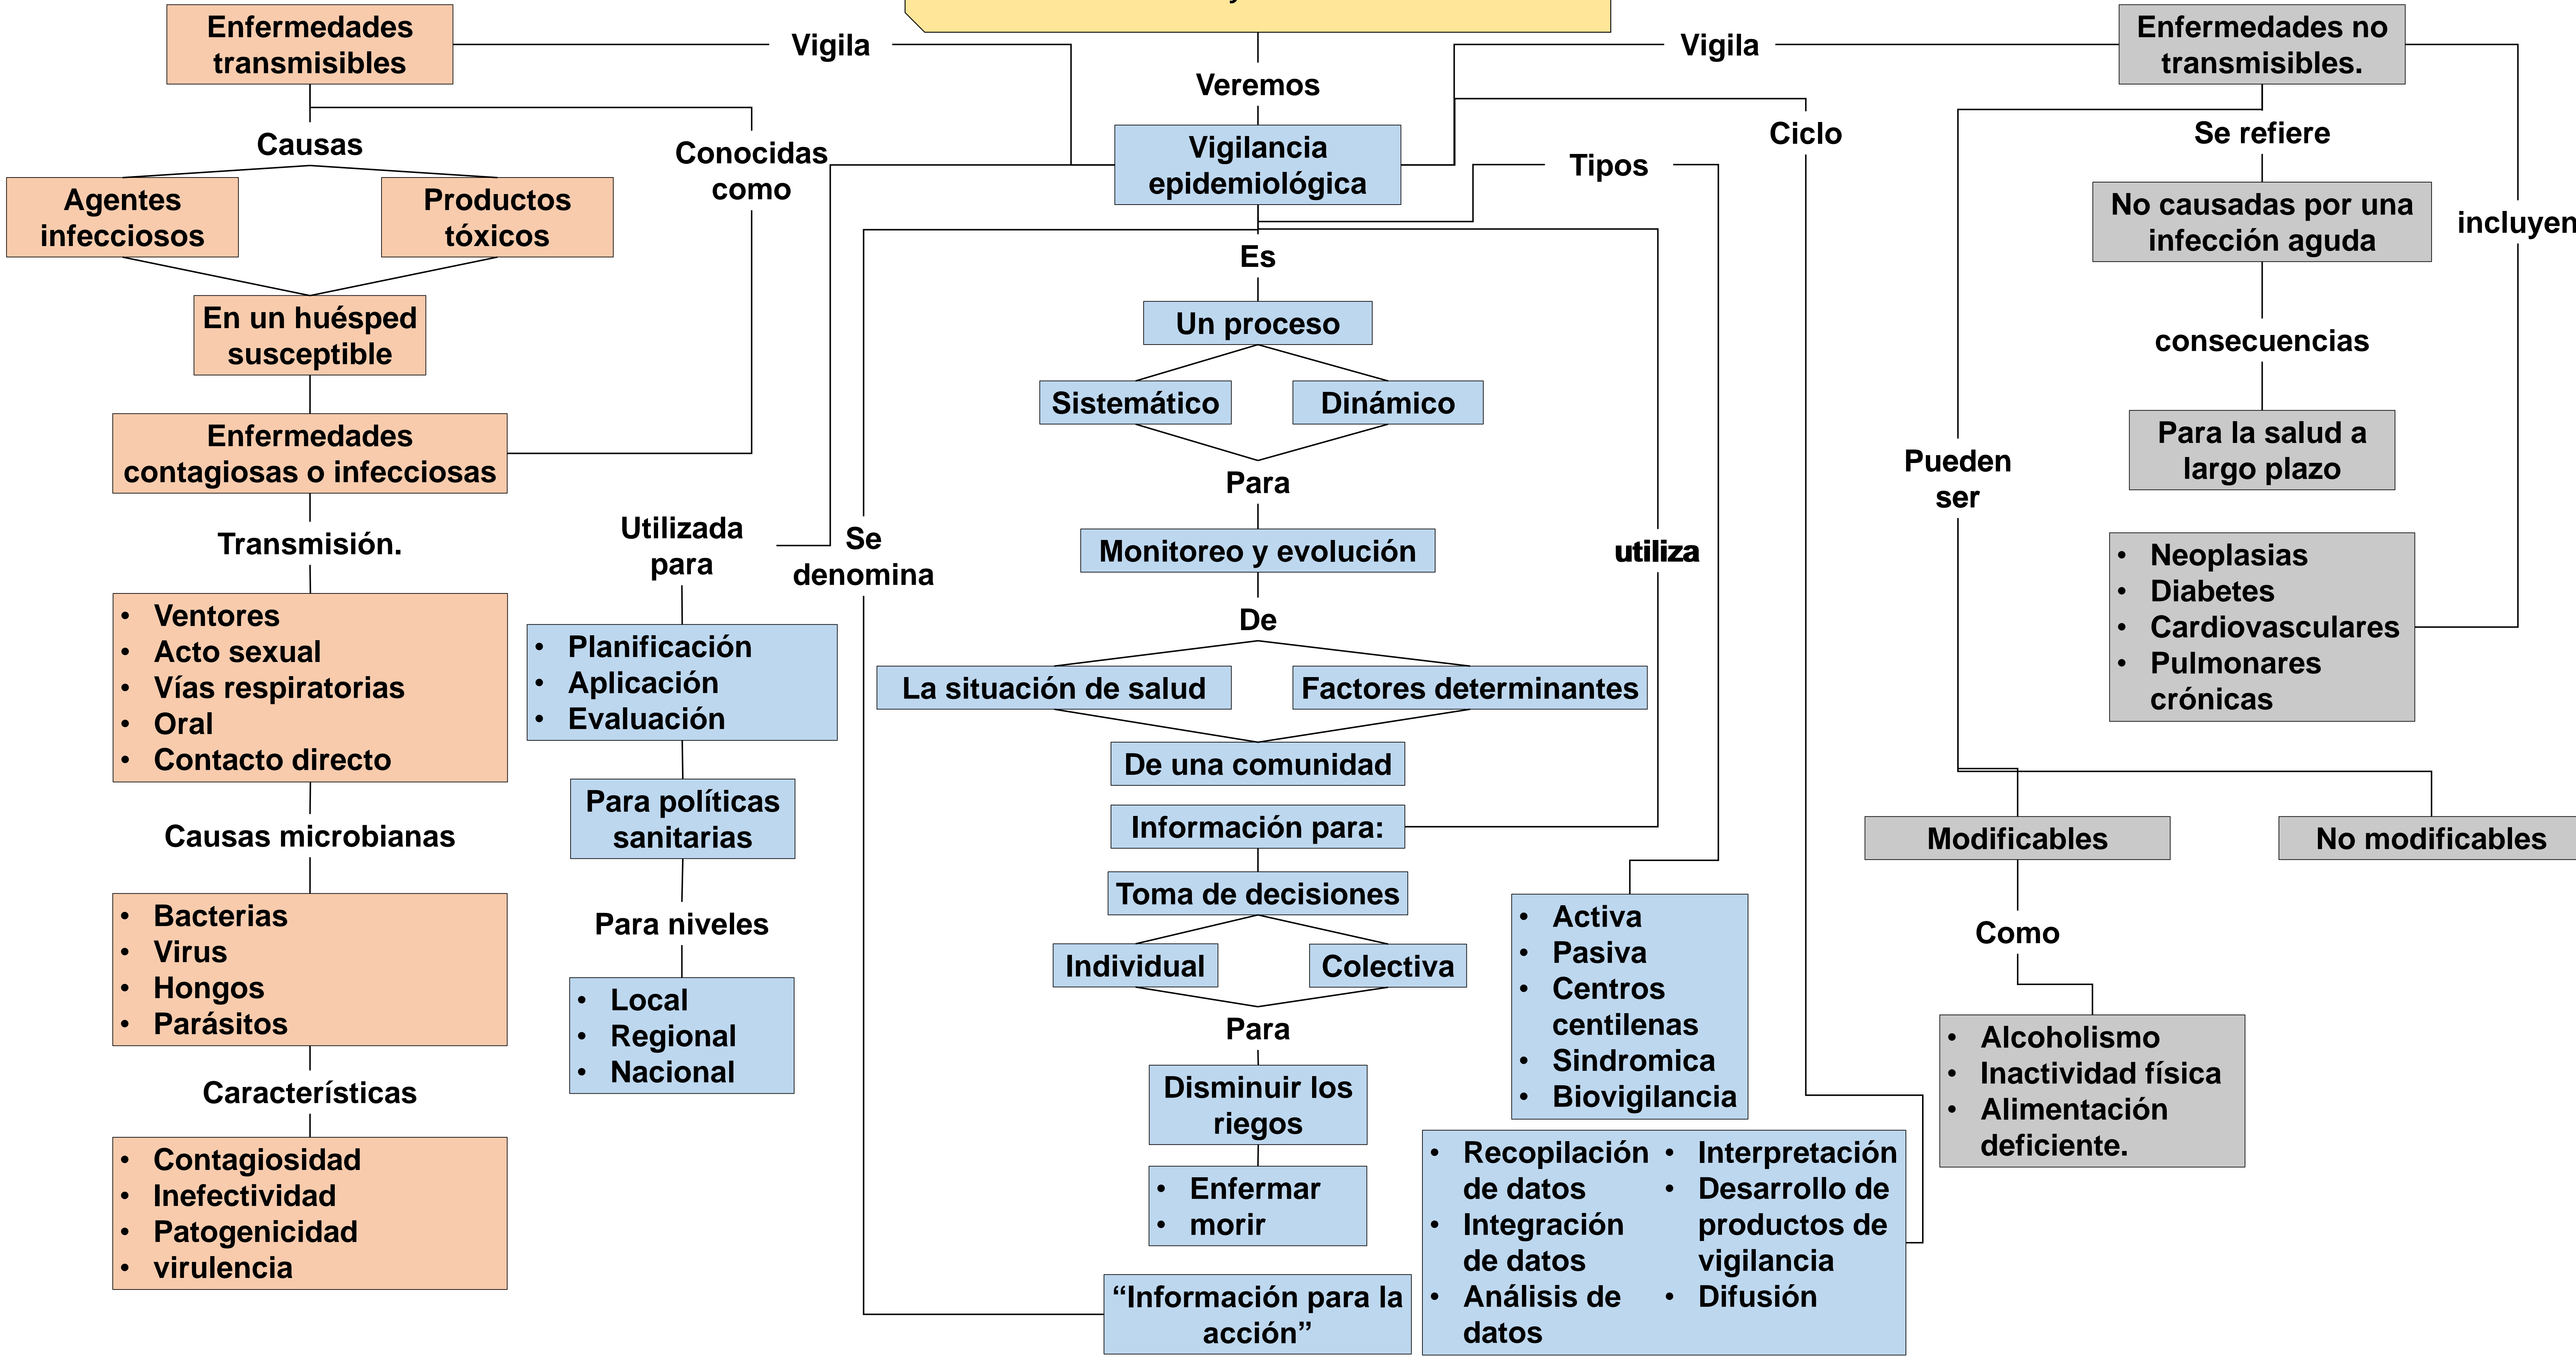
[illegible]

Veremos

Vigilancia epidemiológica

Es

Un proceso

Sistemático

Dinámico

Para

Monitoreo y evolución

De

La situación de salud

Factores determinantes

De una comunidad

Información para:

Toma de decisiones

Individual

Colectiva

Para

Disminuir los riegos

• Enfermar
• morir

"Información para la acción"

Enfermedades transmisibles

Vigila

Causas

Agentes infecciosos

Productos tóxicos

En un huésped susceptible

Enfermedades contagiosas o infecciosas

Conocidas como

Transmisión.

• Ventores
• Acto sexual
• Vías respiratorias
• Oral
• Contacto directo

Causas microbianas

• Bacterias
• Virus
• Hongos
• Parásitos

Características

• Contagiosidad
• Inefectividad
• Patogenicidad
• virulencia

Utilizada para

• Planificación
• Aplicación
• Evaluación

Para políticas sanitarias

Para niveles

• Local
• Regional
• Nacional

Se denomina

Tipos

utiliza

• Activa
• Pasiva
• Centros centilenas
• Sindromica
• Biovigilancia

Ciclo

• Recopilación de datos
• Integración de datos
• Análisis de datos
• Interpretación
• Desarrollo de productos de vigilancia
• Difusión

Vigila

Enfermedades no transmisibles.

Se refiere

No causadas por una infección aguda

consecuencias

Para la salud a largo plazo

incluyen

• Neoplasias
• Diabetes
• Cardiovasculares
• Pulmonares crónicas

Pueden ser

Modificables

No modificables

Como

• Alcoholismo
• Inactividad física
• Alimentación deficiente.